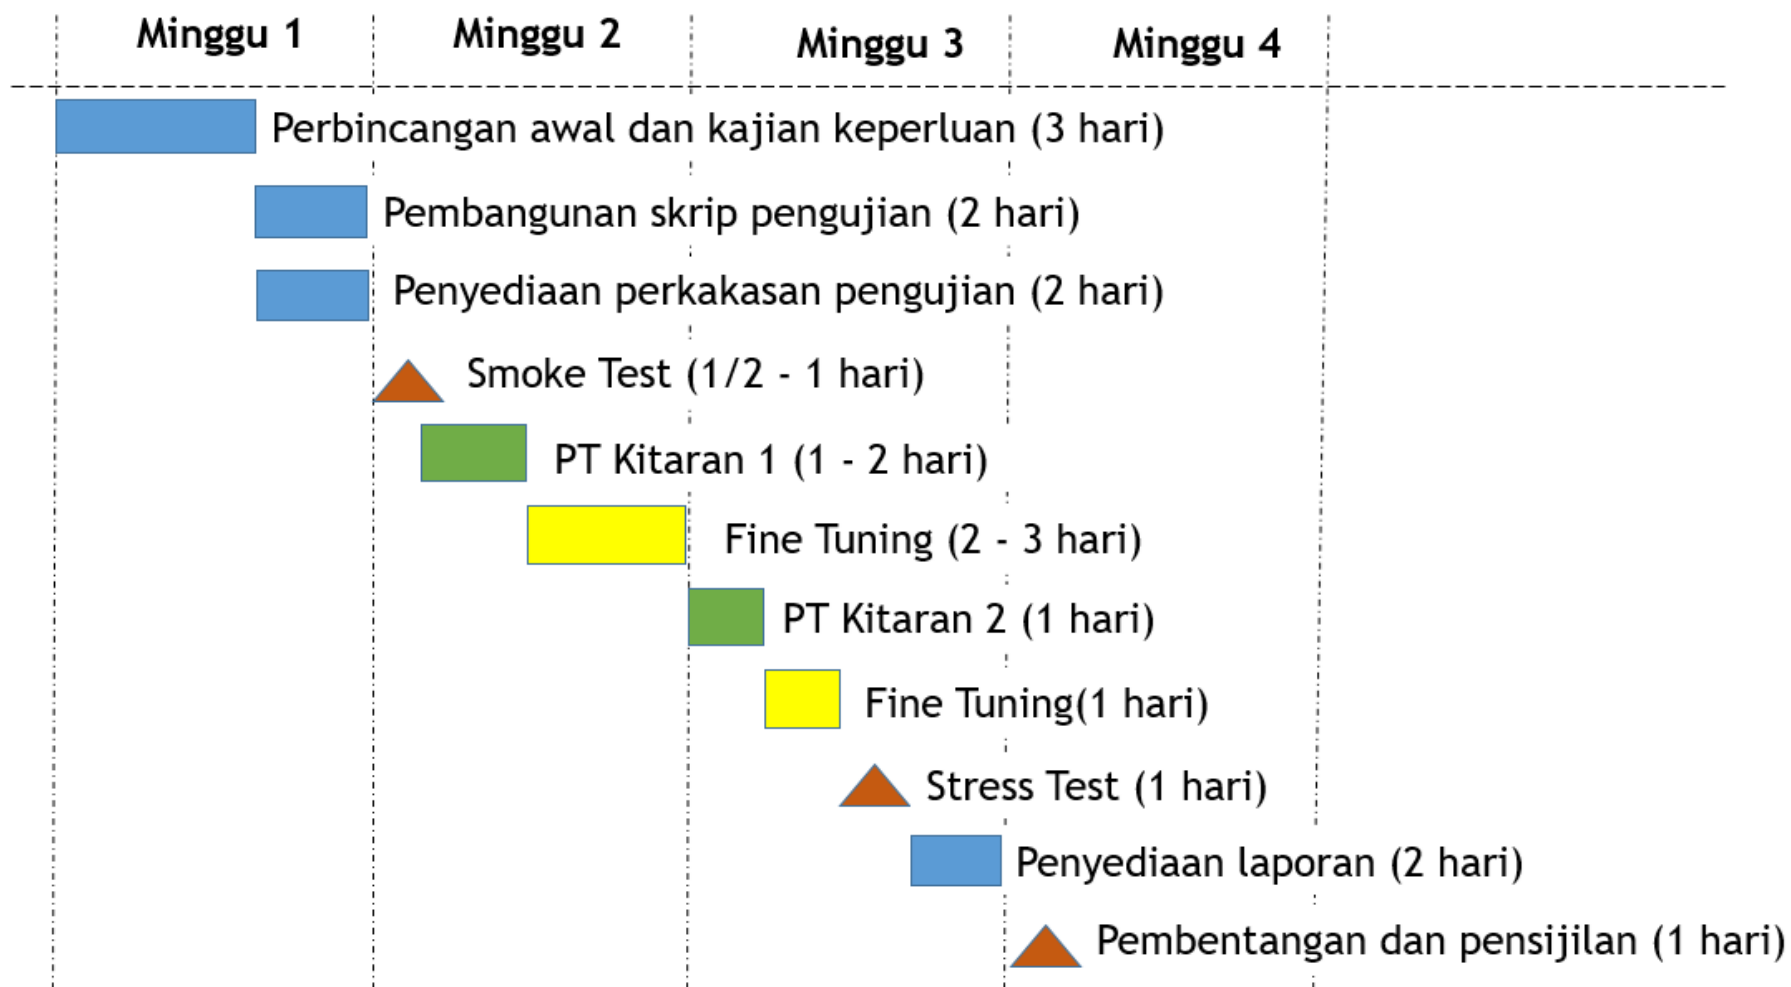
Minggu 1 Minggu 2 Minggu 3 Minggu 4

Perbincangan awal dan kajian keperluan (3 hari)

Pembangunan skrip pengujian (2 hari)

Penyediaan perkakasan pengujian (2 hari)

Smoke Test (1/2 - 1 hari)

PT Kitaran 1 (1 - 2 hari)

Fine Tuning (2 - 3 hari)

PT Kitaran 2 (1 hari)

Fine Tuning(1 hari)

Stress Test (1 hari)

Penyediaan laporan (2 hari)

Pembentangan dan pensijilan (1 hari)